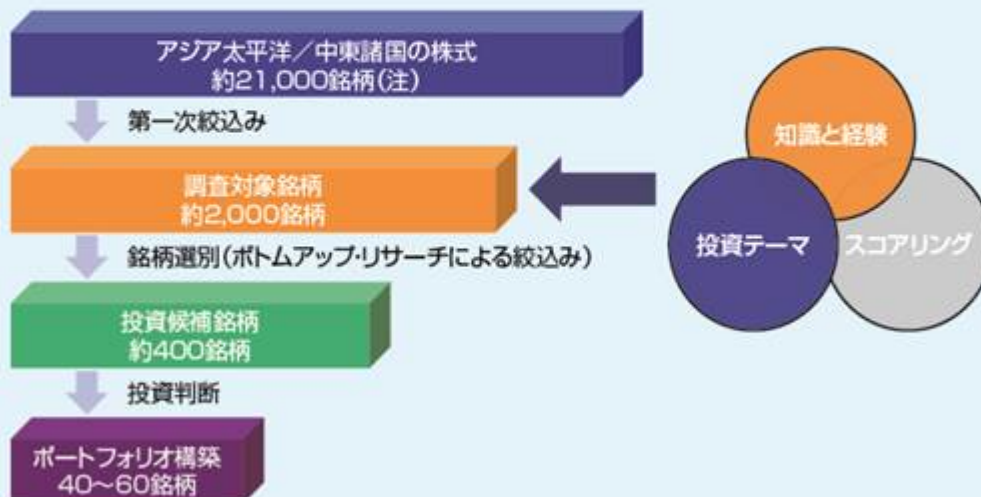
アジア太平洋／中東諸国の株式
約21,000銘柄(注)

第一次絞込み

調査対象銘柄
約2,000銘柄

銘柄選別(ボトムアップ・リサーチによる絞込み)

投資候補銘柄
約400銘柄

投資判断

ポートフォリオ構築
40～60銘柄

知識と経験

投資テーマ

スコアリング